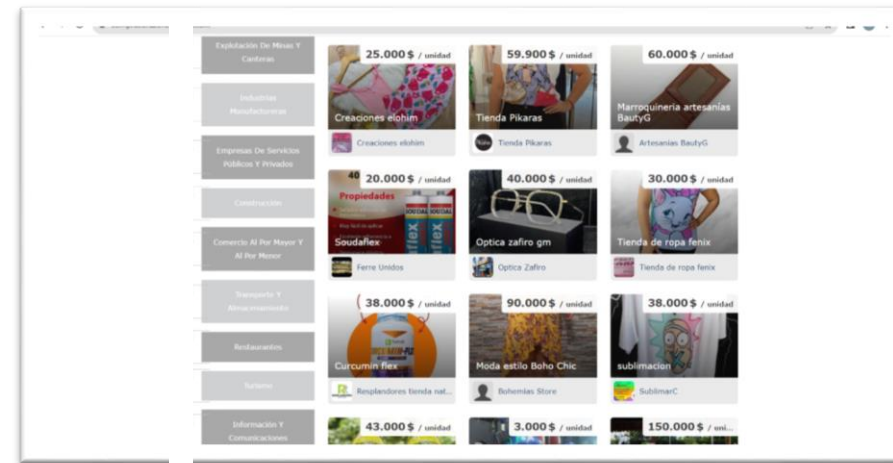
Explotación De Minas Y Canteras

Industrias Manufactureras

Empresas De Servicios Públicos Y Privados

Construcción

Comercio Al Por Mayor Y Al Por Menor

Transporte Y Almacenamiento

Restaurantes

Turismo

Información Y Comunicaciones

25.000$ / unidad
Creaciones elohim
Creaciones elohim

59.900$ / unidad
Tienda Pikaras
Tienda Pikaras

60.000$ / unidad
Marroquineria artesanías BautyG
Artesanias BautyG

20.000$ / unidad
Propiedades
Soudaflex
Ferre Unidos

40.000$ / unidad
Optica zafiro gm
Optica Zafiro

30.000$ / unidad
Tienda de ropa fenix
Tienda de ropa fenix

38.000$ / unidad
Curcumin flex
Resplandores tienda nat...

90.000$ / unidad
Moda estilo Boho Chic
Bohemias Store

38.000$ / unidad
sublimacion
SublimarC

43.000$ / unidad

3.000$ / unidad

150.000$ / uni...